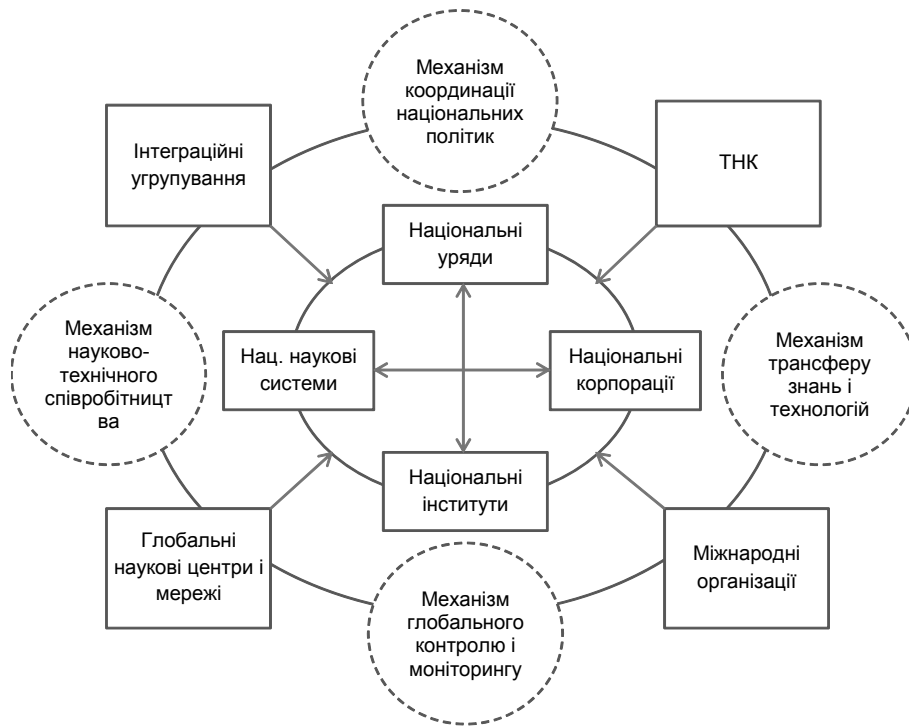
Механізм координації національних політик

Інтеграційні угрупування

ТНК

Національні уряди

Механізм науково-технічного співробітництва

Нац. наукові системи

Національні корпорації

Механізм трансферу знань і технологій

Національні інститути

Глобальні наукові центри і мережі

Міжнародні організації

Механізм глобального контролю і моніторингу